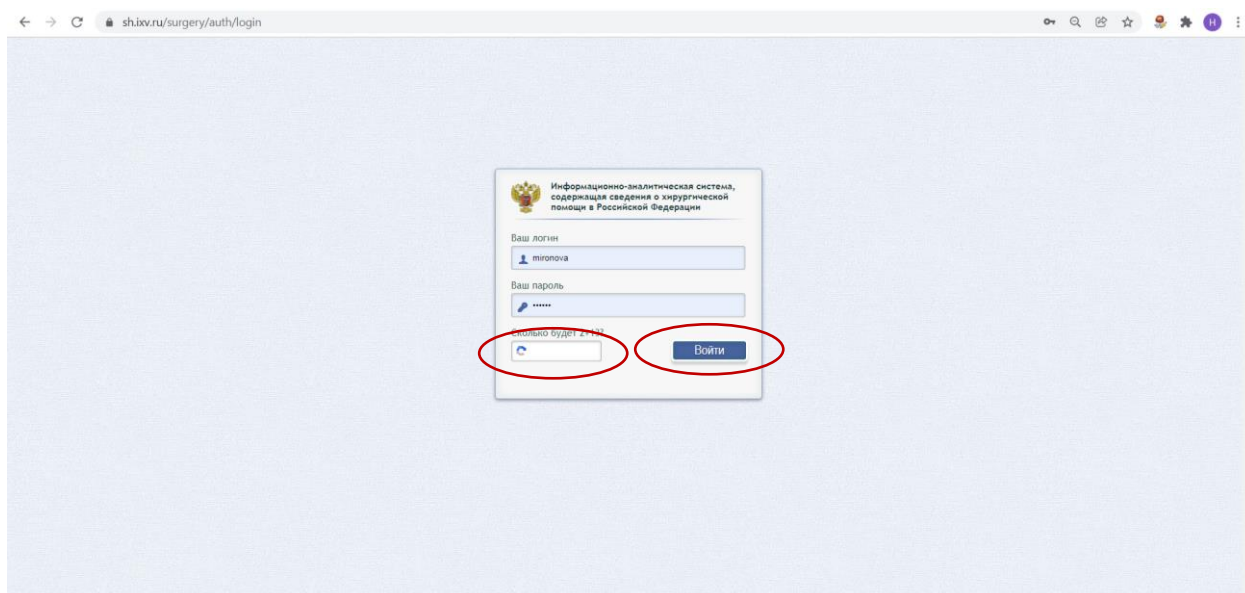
sh.ixv.ru/surgery/auth/login

H

Информационно-аналитическая система, содержащая сведения о хирургической помощи в Российской Федерации

Ваш логин

mironova

Ваш пароль

••••••

Сколько будет 2+1?

Войти